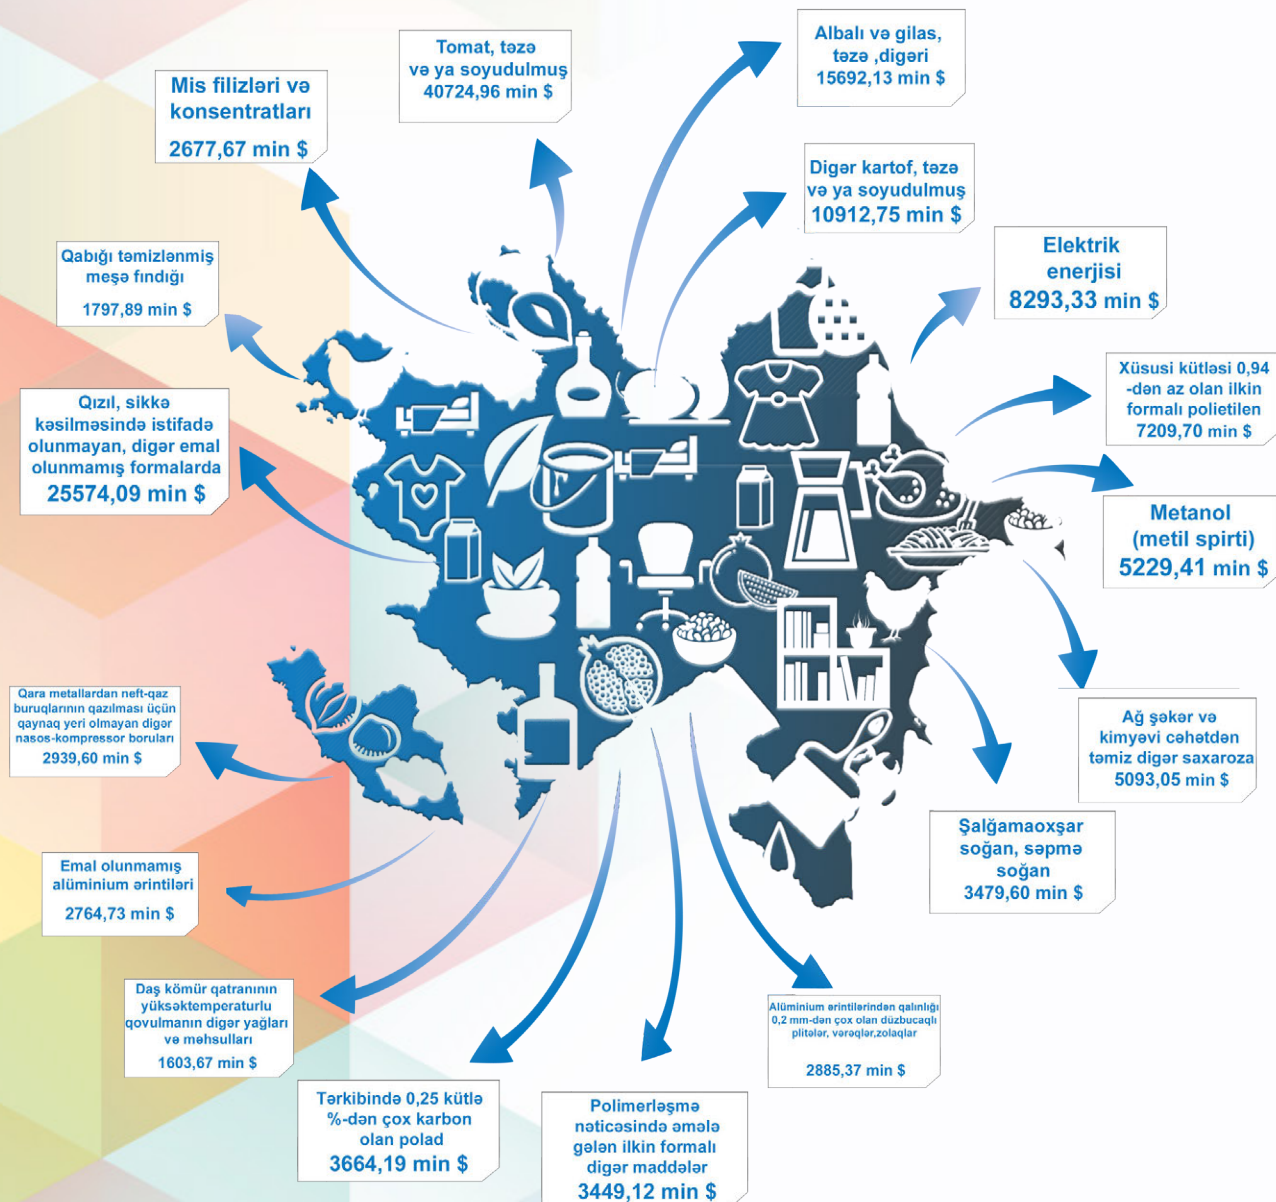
Tomat, təzə və ya soyudulmuş
40724,96 min $

Albalı və gilas, təzə ,digəri
15692,13 min $

Mis filizləri və konsentratları
2677,67 min $

Digər kartof, təzə və ya soyudulmuş
10912,75 min $

Elektrik enerjisi
8293,33 min $

Qabığı təmizlənmiş meşə fındığı
1797,89 min $

Xüsusi kütləsi 0,94 -dən az olan ilkin formalı polietilen
7209,70 min $

Qızıl, sikkə kəsilməsində istifadə olunmayan, digər emal olunmamış formalarda
25574,09 min $

Metanol (metil spirti)
5229,41 min $

Qara metallardan neft-qaz buruqlarının qazılması üçün qaynaq yeri olmayan digər nasos-kompressor boruları
2939,60 min $

Ağ şəkər və kimyəvi cəhətdən təmiz digər saxaroza
5093,05 min $

Şalğamaoxşar soğan, səpmə soğan
3479,60 min $

Emal olunmamış alüminium ərintiləri
2764,73 min $

Daş kömür qatranının yüksəktemperaturlu qovulmanın digər yağları və məhsulları
1603,67 min $

Alüminium ərintilərindən qalınlığı 0,2 mm-dən çox olan düzbucaqlı plitələr, vərəqlər,zolaqlar
2885,37 min $

Tərkibində 0,25 kütlə %-dən çox karbon olan polad
3664,19 min $

Polimerləşmə nəticəsində əmələ gələn ilkin formalı digər maddələr
3449,12 min $